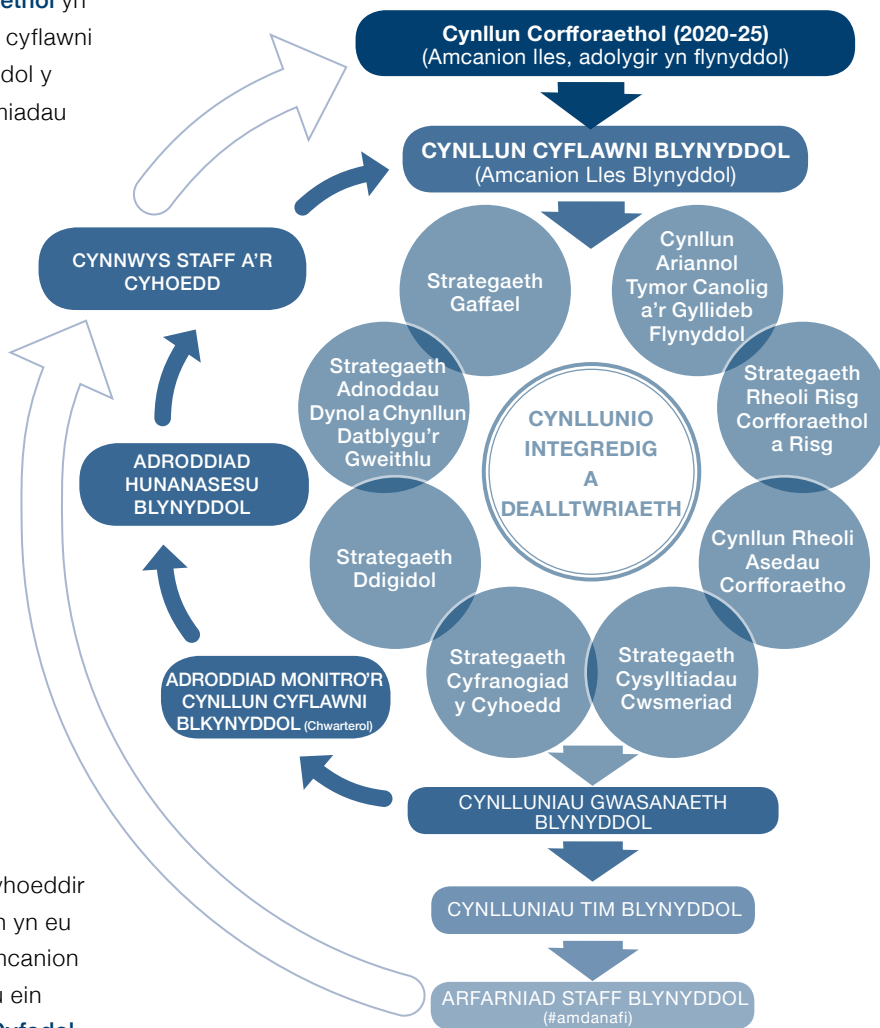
ethol yn
cyflawni
dol y
niadau

Cynllun Corfforaethol (2020-25)
(Amcanion lles, adolygir yn flynyddol)

CYNLLUN CYFLAWNI BLYNYDDOL
(Amcanion Lles Blynyddol)

CYNNWYS STAFF A'R CYHOEDD

Strategaeth Gaffael

Cynllun Ariannol Tymor Canolig a'r Gyllideb Flynyddol

Strategaeth Adnoddau Dynol a Chynllun Datblygu'r Gweithlu

Strategaeth Rheoli Risg Corfforaethol a Risg

CYNLLUNIO INTEGREDIG A DEALLTWRIAETH

ADRODDIAD HUNANASESU BLYNYDDOL

Strategaeth Ddigidol

Cynllun Rheoli Asedau Corfforaetho

Strategaeth Cyfranogiad y Cyhoedd

Strategaeth Cysylltiadau Cwsmeriad

ADRODDIAD MONITRO'R CYNLLUN CYFLAWNI BLKYNYDDOL (Chwarterol)

CYNLLUNIAU GWASANAETH BLYNYDDOL

CYNLLUNIAU TIM BLYNYDDOL

ARFARNIAD STAFF BLYNYDDOL
(#amdanafi)

yhoeddir
n yn eu
mcanion
u ein